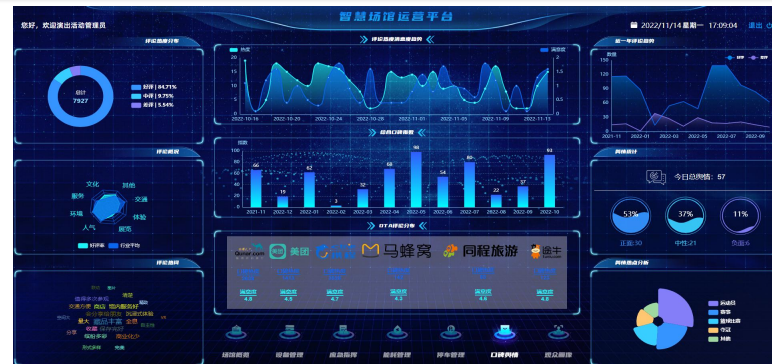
智慧场馆运营平台

您好，欢迎演出活动管理员

2022/11/14 星期一 17:09:04 退出

评论数据分析

总计 7927

好评 | 84.71%
中评 | 9.75%
差评 | 5.54%

评论数据满意度趋势

热度 满意度

20 15 10 5 0

2022-10-16 2022-10-20 2022-10-24 2022-10-28 2022-11-01 2022-11-05 2022-11-09 2022-11-13

近一年评论趋势

150 100 50 0

2021-11 2021-12 2022-01 2022-03 2022-05 2022-07 2022-09

评论概况

文化 其他 交通 体验 票务 人气 环境 服务

好评率 行业平均

综合口碑指数

100 80 60 40 20 0

66 19 62 2 32 68 98 54 80 22 37 93

2021-11 2021-12 2022-01 2022-02 2022-03 2022-04 2022-05 2022-06 2022-07 2022-08 2022-09 2022-10

舆情统计

今日总舆情：57

53% 37% 11%

正面:30 中性:21 负面:6

OTA评论分布

Qunar.com 美团 马蜂窝 同程旅游 途牛

满意度 4.9 满意度 4.5 满意度 4.7 满意度 4.2 满意度 4.6 满意度 4.8

评论热词

舆情热点分析

场馆概览 设备管理 票务管理 报表管理 停车管理 口碑舆情 营业额报